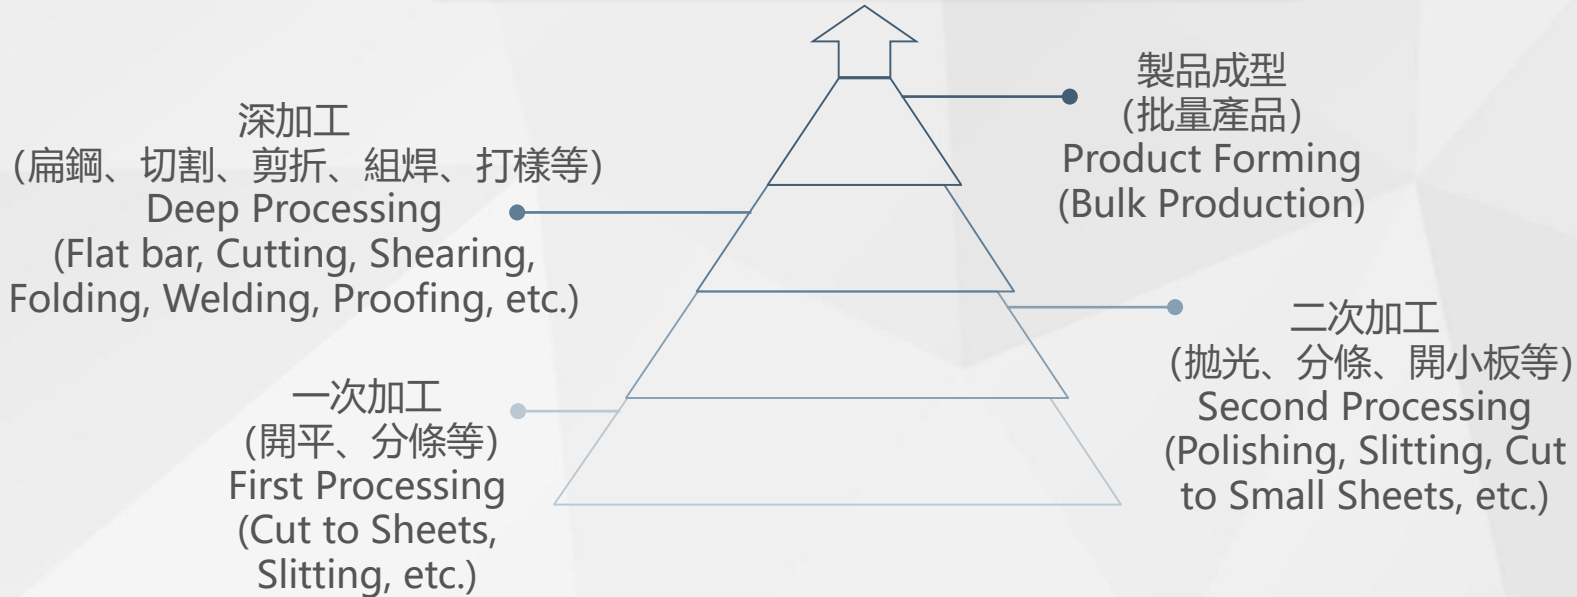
製品成型
(批量產品)
Product Forming
(Bulk Production)

深加工
(扁鋼、切割、剪折、組焊、打樣等)
Deep Processing
(Flat bar, Cutting, Shearing, Folding, Welding, Proofing, etc.)

二次加工
(拋光、分條、開小板等)
Second Processing
(Polishing, Slitting, Cut to Small Sheets, etc.)

一次加工
(開平、分條等)
First Processing
(Cut to Sheets, Slitting, etc.)